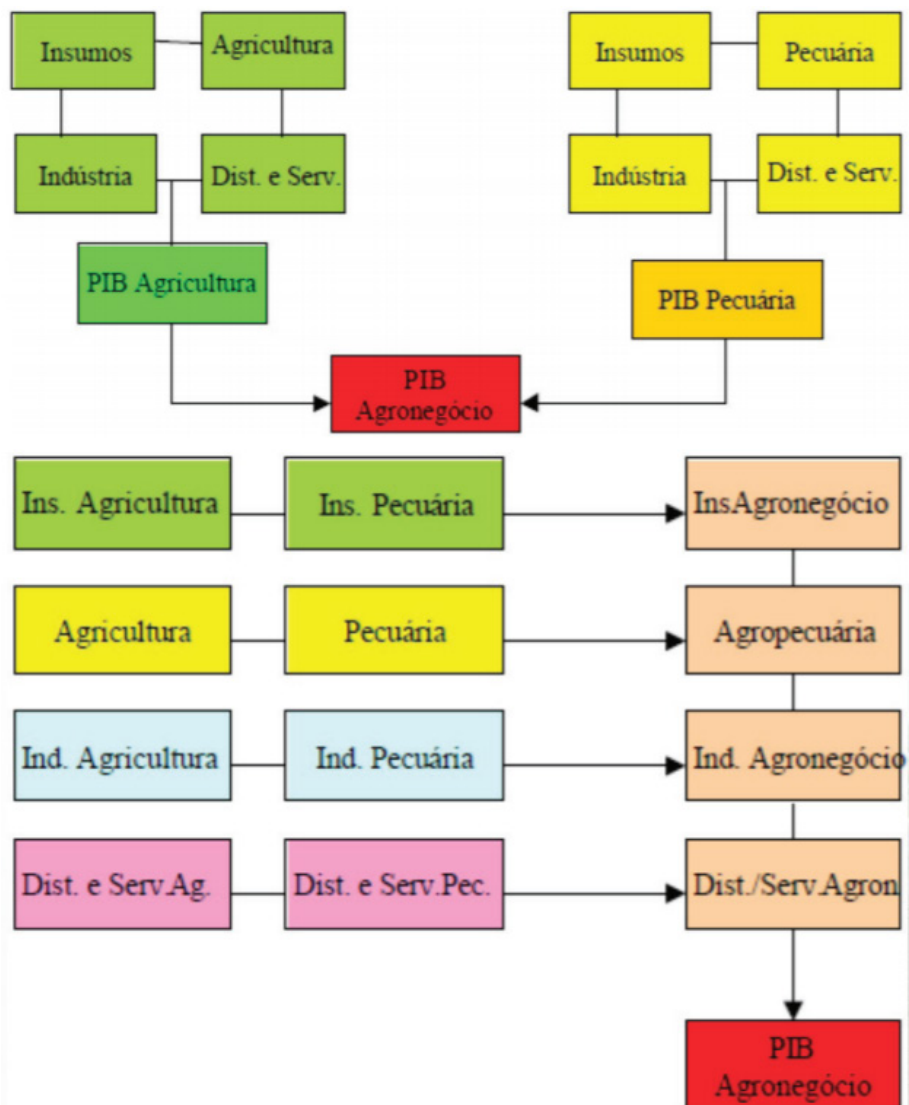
Insumos
Agricultura
Indústria
Dist. e Serv.
PIB Agricultura

Insumos
Pecuária
Indústria
Dist. e Serv.
PIB Pecuária

PIB Agronegócio

Ins. Agricultura
Ins. Pecuária
InsAgronegócio

Agricultura
Pecuária
Agropecuária

Ind. Agricultura
Ind. Pecuária
Ind. Agronegócio

Dist. e Serv.Ag.
Dist. e Serv.Pec.
Dist./Serv.Agron

PIB Agronegócio